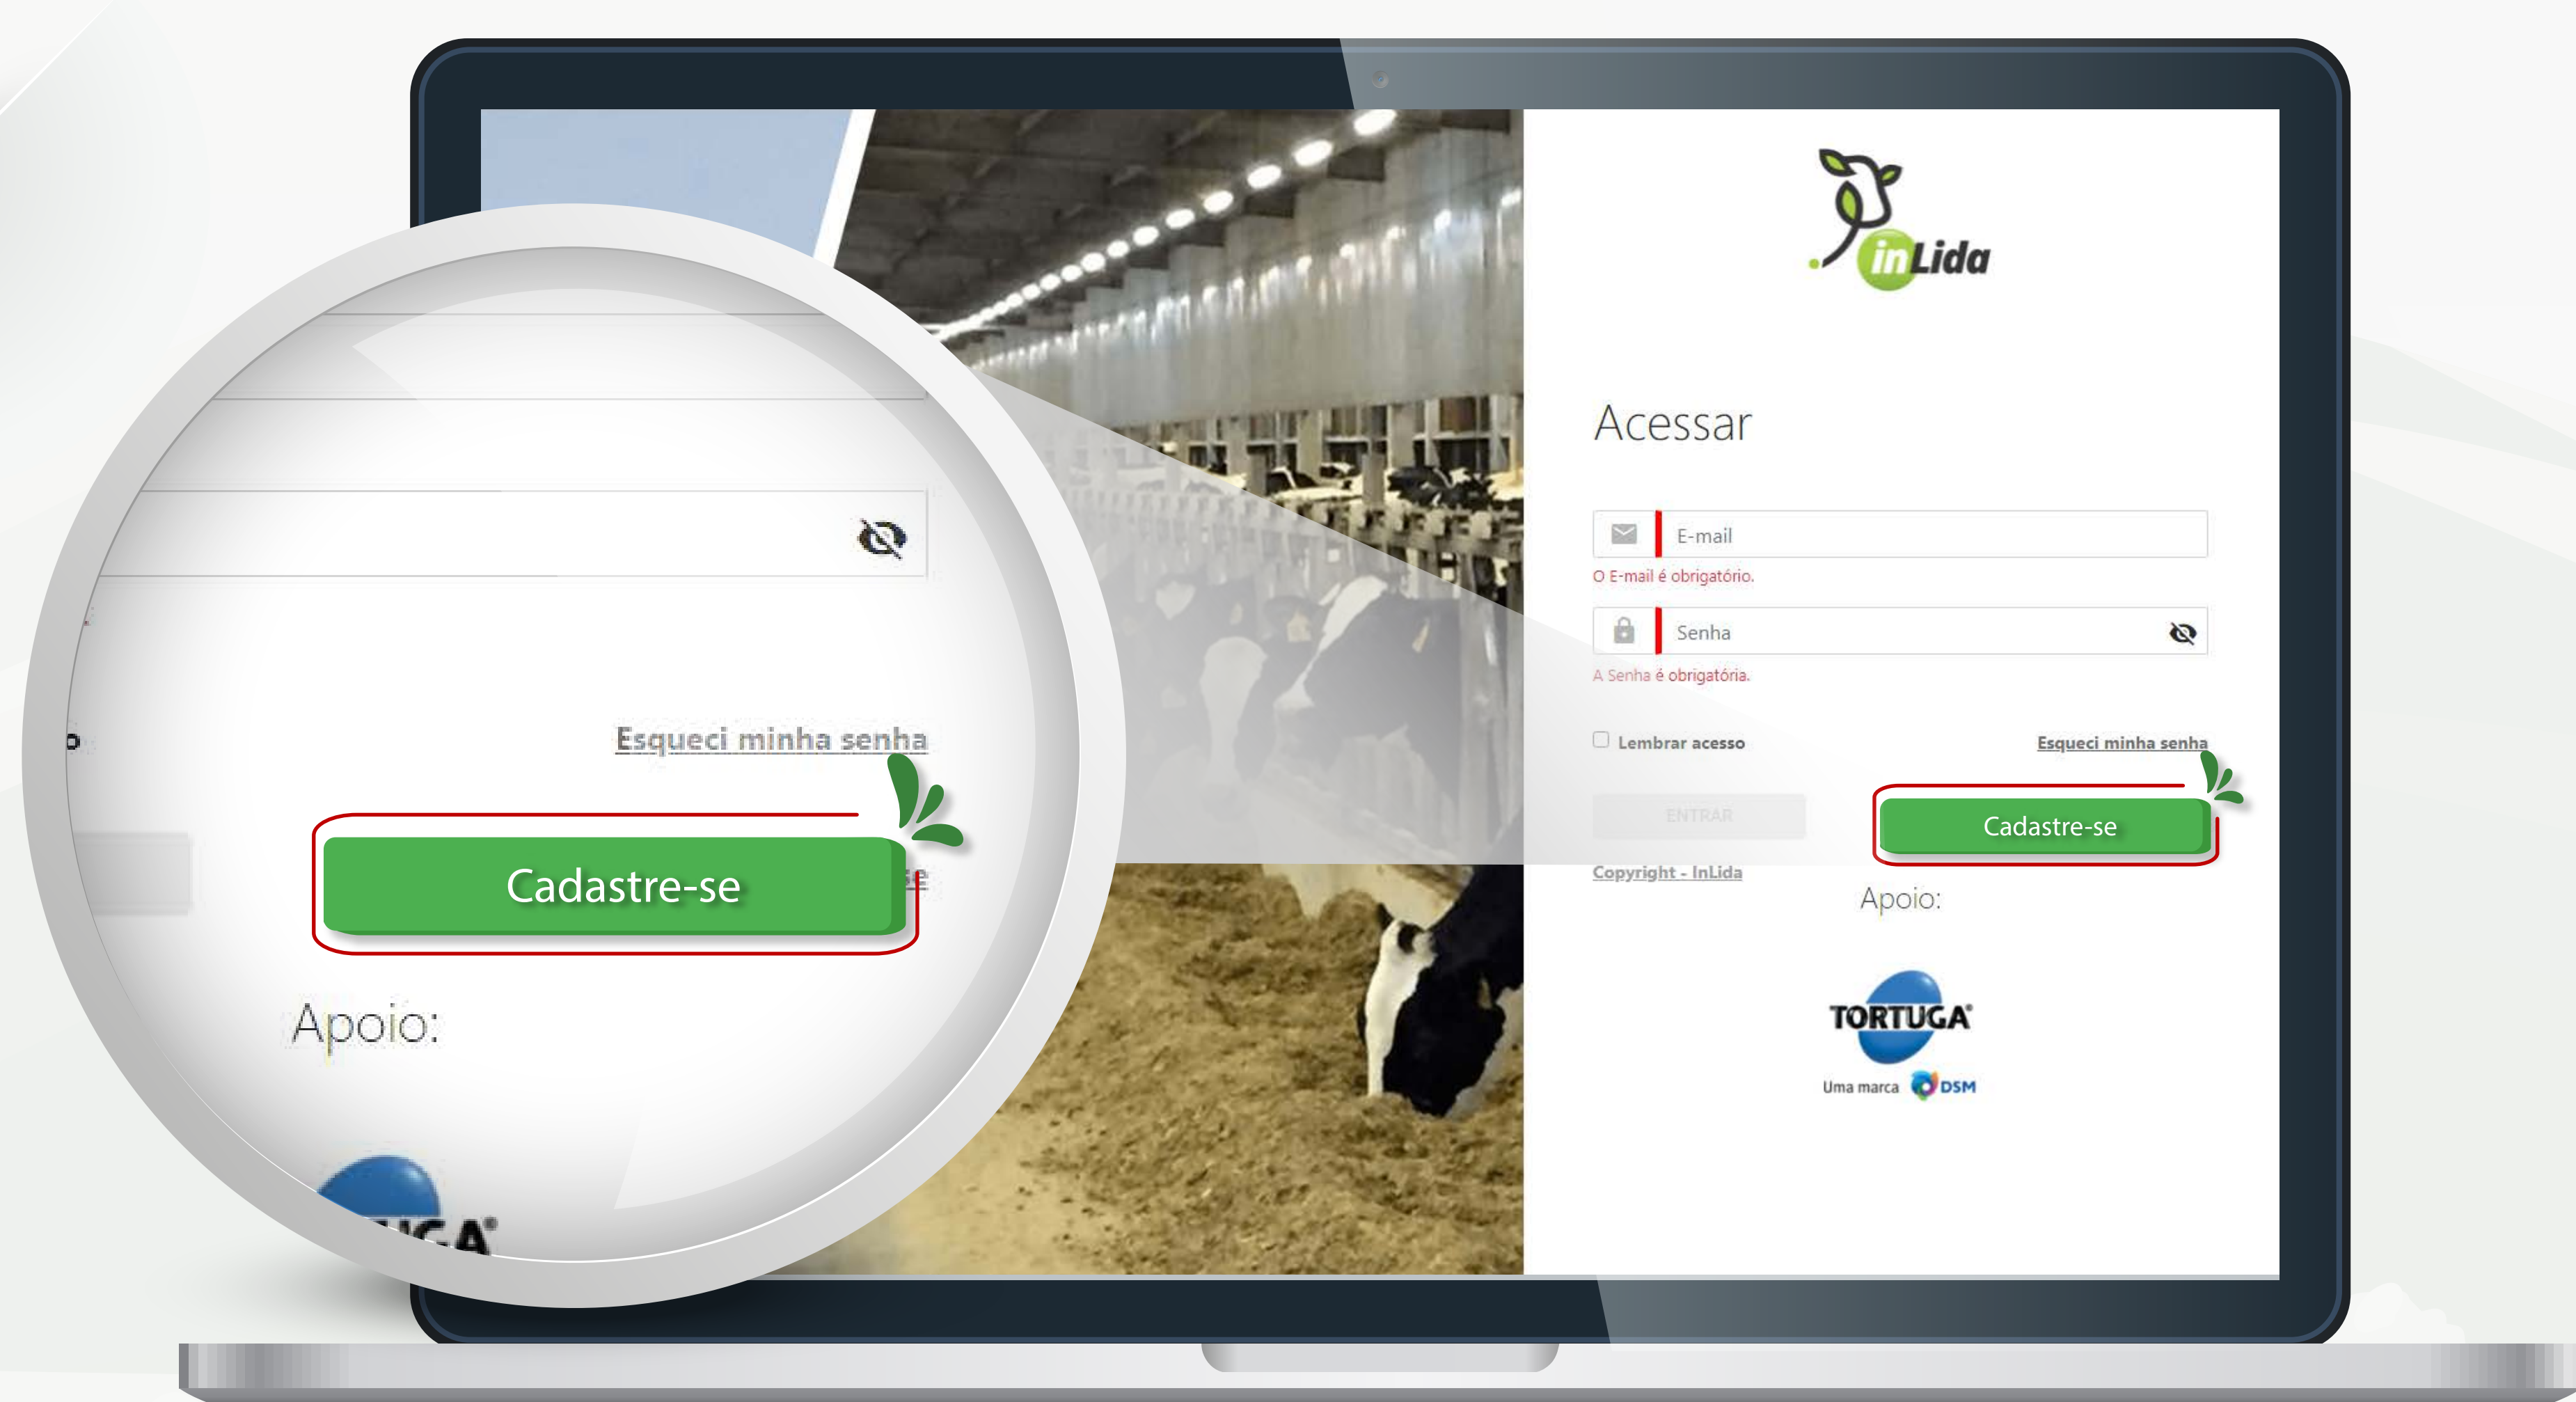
Esqueci minha senha

Cadastre-se

Apoio:

inLida

Acessar

E-mail

O E-mail é obrigatório.

Senha

A Senha é obrigatória.

Lembrar acesso

Esqueci minha senha

ENTRAR

Cadastre-se

Copyright - InLida

Apoio:

TORTUGA

Uma marca DSM